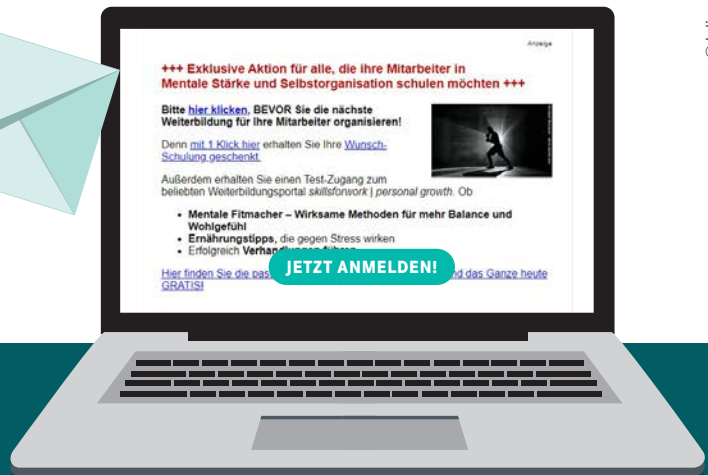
Anzeige

+++ Exklusive Aktion für alle, die ihre Mitarbeiter in Mentale Stärke und Selbstorganisation schulen möchten +++

Bitte hier klicken, BEVOR Sie die nächste Weiterbildung für Ihre Mitarbeiter organisieren!

Denn mit 1 Klick hier erhalten Sie Ihre Wunsch-Schulung geschenkt.

Außerdem erhalten Sie einen Test-Zugang zum beliebten Weiterbildungsportal skillsforwork | personal growth. Ob

- Mentale Fitmacher – Wirksame Methoden für mehr Balance und Wohlgefühl
- Ernährungstipps, die gegen Stress wirken
- Erfolgreich Verhan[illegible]

Hier finden Sie die pas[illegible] und das Ganze heute GRATIS!

JETZT ANMELDEN!